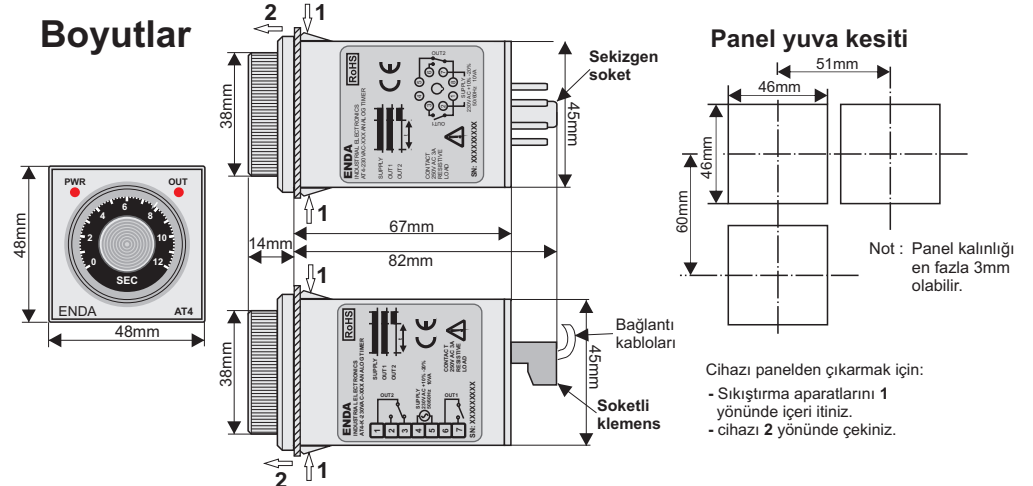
Boyutlar

PWR
OUT
0
2
4
6
8
10
12
SEC
ENDA
AT4
48mm
48mm

2
1
38mm
RoHS
CE
ENDA
INDUSTRIAL ELECTRONICS
AT4-230 MULTI-RANGE ANALOG TIMER
SUPPLY
OUT1
OUT2
CONTACT
250V AC 3A
RESISTIVE
LOAD
SN: XXXXXXXXX
OUT2
OUT1
Sekizgen soket
45mm
1
67mm
14mm
82mm
1
38mm
RoHS
CE
ENDA
INDUSTRIAL ELECTRONICS
SUPPLY
OUT1
OUT2
CONTACT
250V AC 3A
RESISTIVE
LOAD
SN: XXXXXXXXX
OUT2
OUT1
1 2 3 4 5 6 7
Bağlantı kabloları
45mm
Soketli klemens
2
1

Panel yuva kesiti
51mm
46mm
46mm
60mm
Not : Panel kalınlığı en fazla 3mm olabilir.

Cihazı panelden çıkarmak için:
- Sıkıştırma aparatlarını 1 yönünde içeri itiniz.
- cihazı 2 yönünde çekiniz.